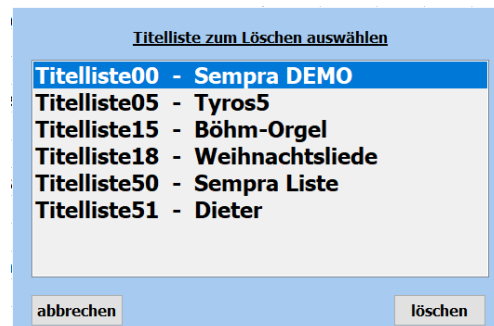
Titelliste zum Löschen auswählen

Titelliste00 - Sempra DEMO
Titelliste05 - Tyros5
Titelliste15 - Böhm-Orgel
Titelliste18 - Weihnachtsliede
Titelliste50 - Sempra Liste
Titelliste51 - Dieter

abbrechen

löschen